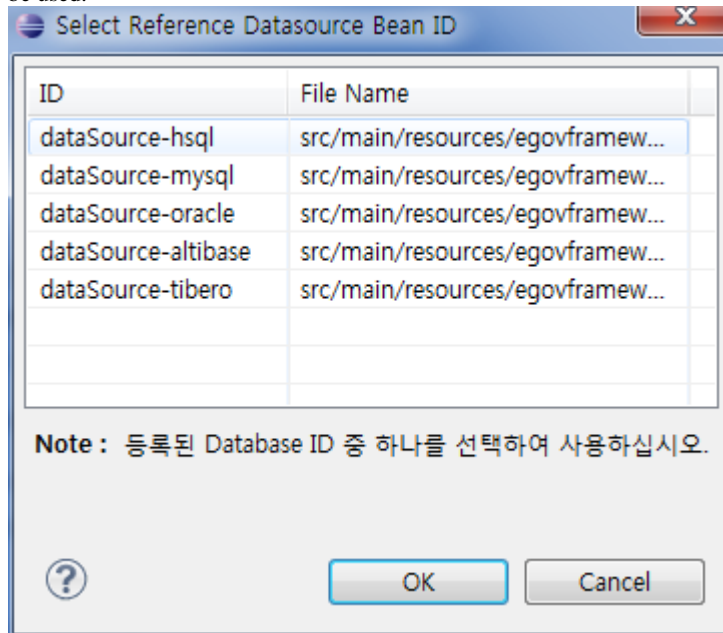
Select Reference Datasource Bean ID

| ID | File Name |
|---|---|
| dataSource-hsql | src/main/resources/egovframew... |
| dataSource-mysql | src/main/resources/egovframew... |
| dataSource-oracle | src/main/resources/egovframew... |
| dataSource-altibase | src/main/resources/egovframew... |
| dataSource-tibero | src/main/resources/egovframew... |

Note : 등록된 Database ID 중 하나를 선택하여 사용하십시오.

?

OK

Cancel